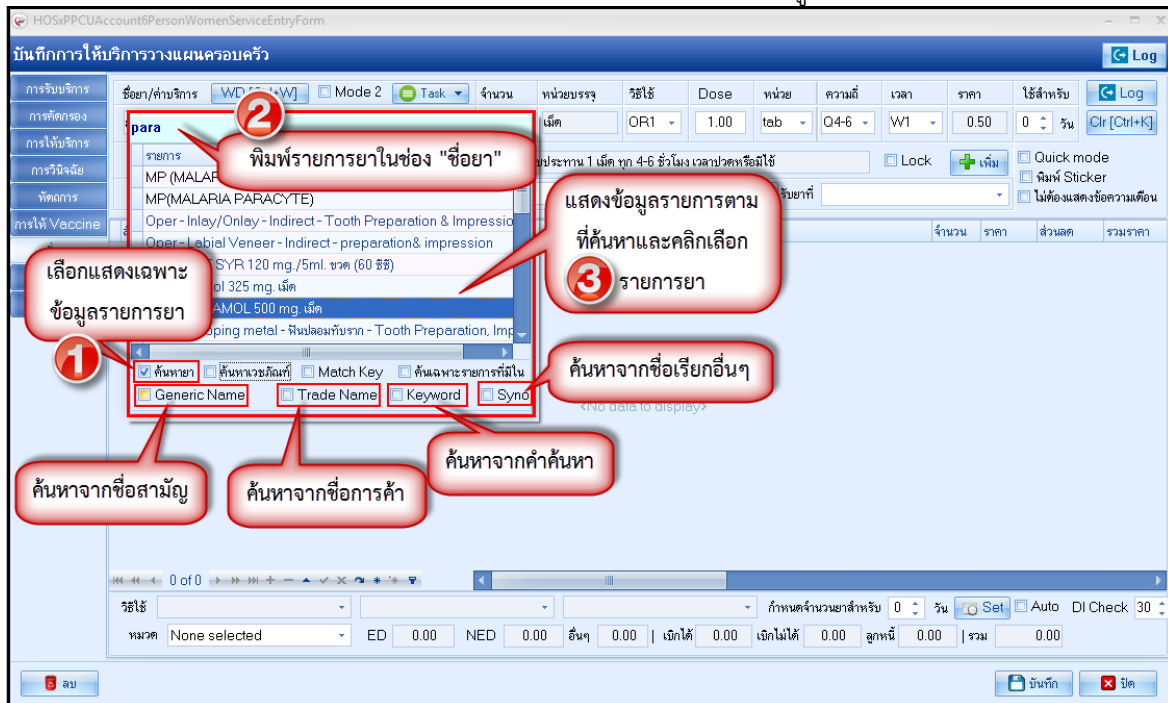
HOSxPPCUAccount6PersonWomenServiceEntryForm

บันทึกการให้บริการวางแผนครอบครัว

Log

การรับบริการ
การคัดกรอง
การให้บริการ
การวินิจฉัย
หัตถการ
การให้ Vaccine

ชื่อยา/ค่าบริการ WD [Ctrl+W] Mode 2 Task จำนวน หน่วยบรรจุ วิธีใช้ Dose หน่วย ความถี่ เวลา ราคา ใช้สำหรับ Log

para

เม็ด OR1 1.00 tab Q4-6 W1 0.50 0 วัน Clr [Ctrl+K]

รายการ

MP(MALAR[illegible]

MP(MALARIA PARACYTE)

Oper - Inlay/Onlay - Indirect - Tooth Preparation & Impressio

Oper - Labial Veneer - Indirect - preparation& impression

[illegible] SYR 120 mg./5ml. ขวด (60 ซีซี)

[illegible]ol 325 mg. เม็ด

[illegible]AMOL 500 mg. เม็ด

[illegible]oping metal - ฟันปลอมทับราก - Tooth Preparation, Imp

ค้นหายา ค้นหาเวชภัณฑ์ Match Key ค้นเฉพาะรายการที่มีใน

Generic Name Trade Name Keyword Syno

<No data to display>

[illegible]ประทาน 1 เม็ด ทุก 4-6 ชั่วโมง เวลาปวดหรือมีไข้

Lock เพิ่ม Quick mode พิมพ์ Sticker ไม่ต้องแสดงข้อความเตือน

รับยาที่

จำนวน ราคา ส่วนลด รวมราคา

พิมพ์รายการยาในช่อง "ชื่อยา"

แสดงข้อมูลรายการตามที่ค้นหาและคลิกเลือกรายการยา

เลือกแสดงเฉพาะข้อมูลรายการยา

ค้นหาจากชื่อเรียกอื่นๆ

ค้นหาจากคำค้นหา

ค้นหาจากชื่อสามัญ

ค้นหาจากชื่อการค้า

1
2
3

0 of 0

วิธีใช้ กำหนดจำนวนยาสำหรับ 0 วัน Set Auto DI Check 30

หมวด None selected ED 0.00 NED 0.00 อื่นๆ 0.00 | เบิกได้ 0.00 เบิกไม่ได้ 0.00 ลูกหนี้ 0.00 | รวม 0.00

ลบ

บันทึก ปิด